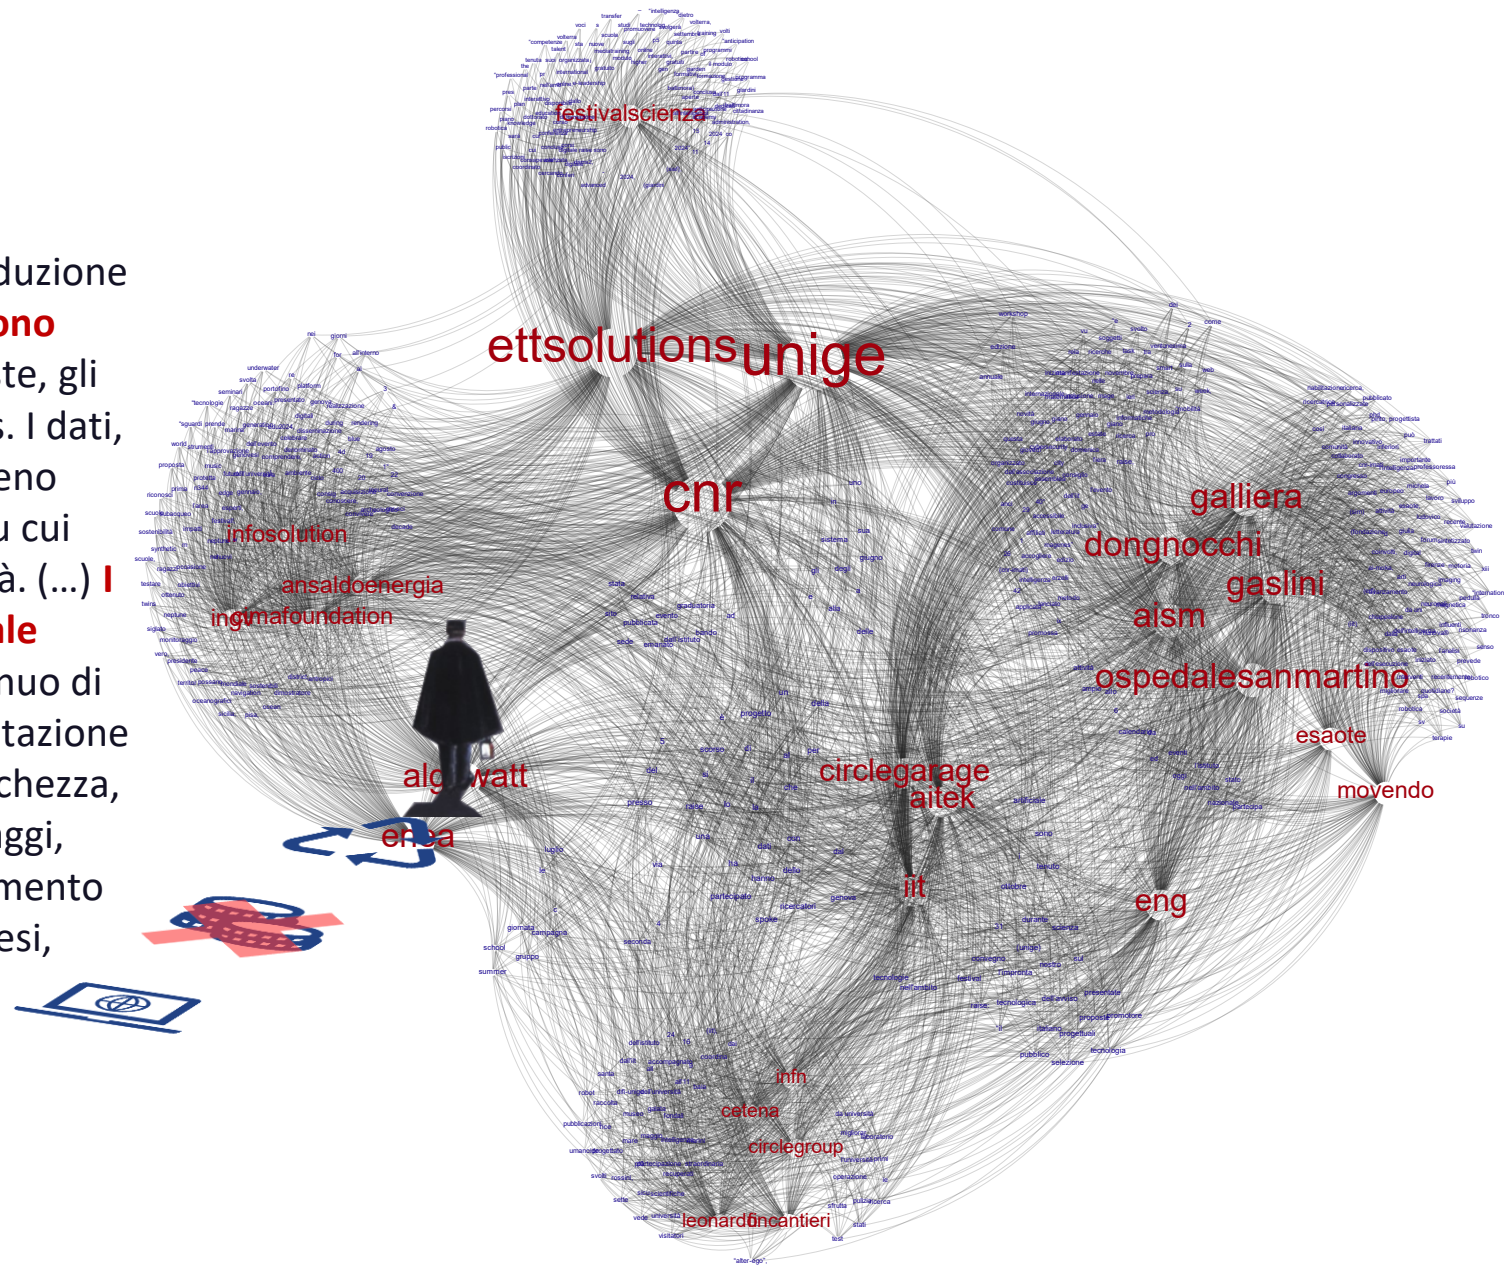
duzione
ono
te, gli
s. I dati,
eno
u cui
à. (...) I
ale
nuo di
tazione
chezza,
ggi,
mento
esi,

festivalscienza
ettsolutions
unige
cnr
galliera
dongnocchi
gaslini
aism
ospedalesanmartino
esaote
movendo
infosolution
ansaldoenergia
ingimafoundation
alg watt
enea
circlegarage
aitek
iit
eng
infn
cetena
circlegroup
leonardofincantieri